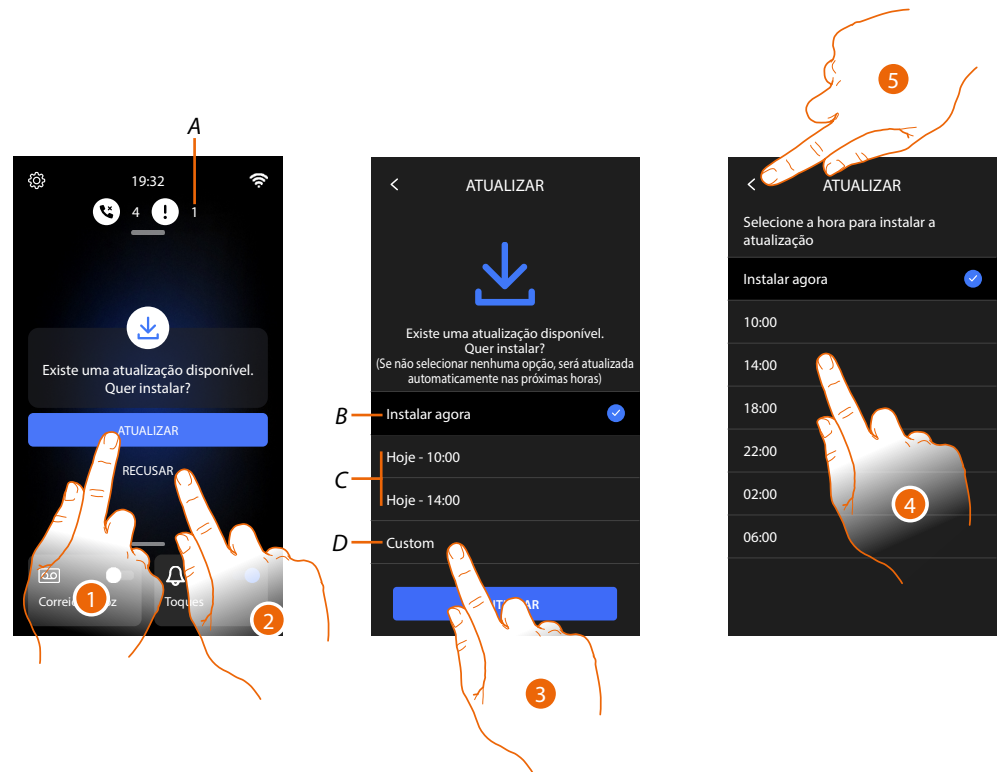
A

19:32

4 1

Existe uma atualização disponível. Quer instalar?

ATUALIZAR

RECUSAR

Correi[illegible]z

Toques

1

2

ATUALIZAR

Existe uma atualização disponível. Quer instalar? (Se não selecionar nenhuma opção, será atualizada automaticamente nas próximas horas)

B

Instalar agora

C

Hoje - 10:00

Hoje - 14:00

D

Custom

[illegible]AR

3

5

ATUALIZAR

Selecione a hora para instalar a atualização

Instalar agora

10:00

14:00

18:00

22:00

02:00

06:00

4